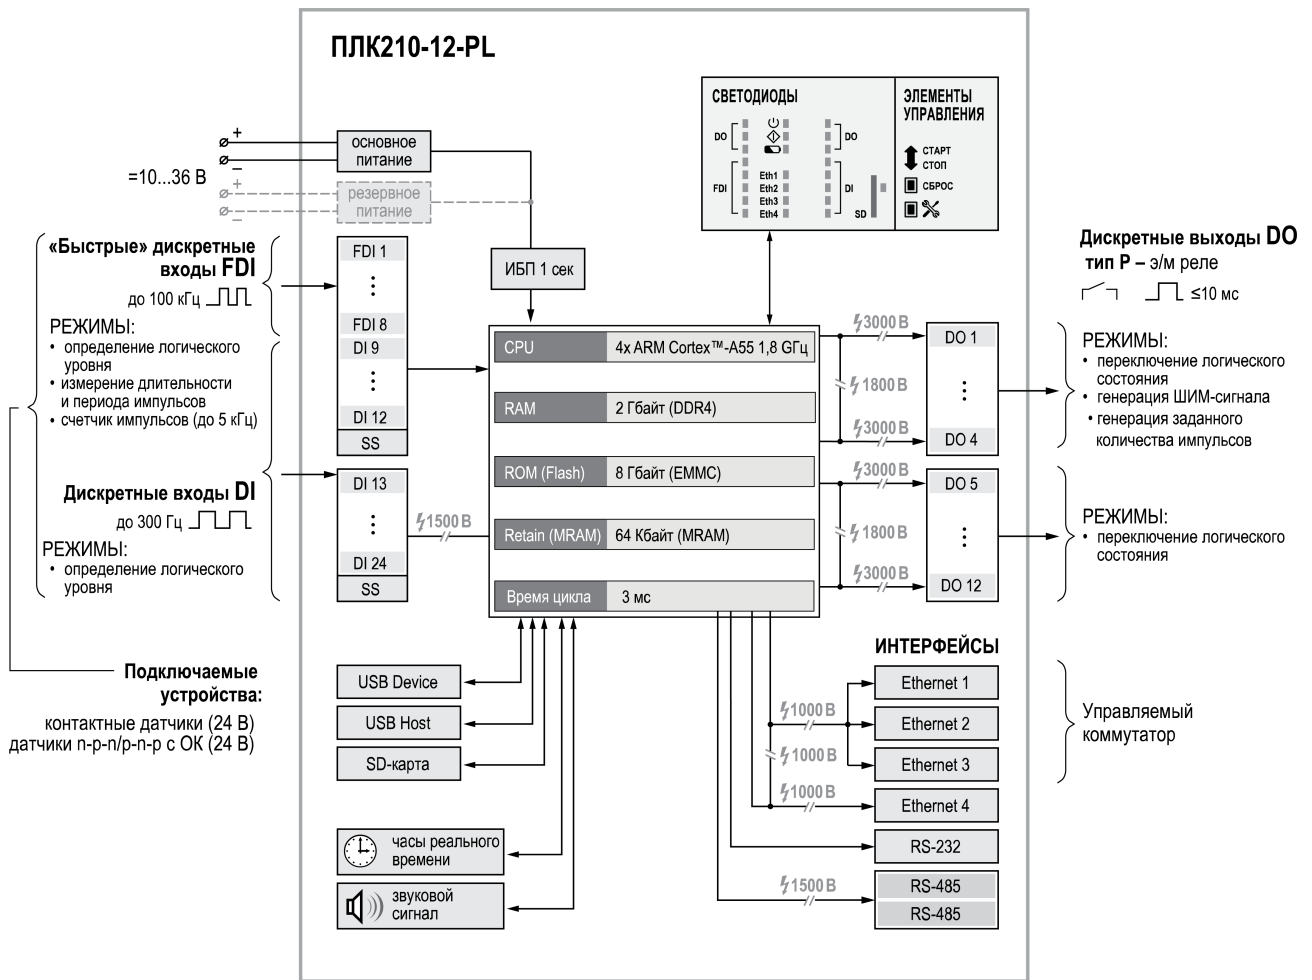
ПЛК210-12-PL

СВЕТОДИОДЫ

DO

DO

FDI

Eth1
Eth2
Eth3
Eth4

DI

SD

ЭЛЕМЕНТЫ УПРАВЛЕНИЯ

СТАРТ
СТОП

СБРОС

основное питание

=10...36 В

резервное питание

«Быстрые» дискретные входы FDI

до 100 кГц

РЕЖИМЫ:
• определение логического уровня
• измерение длительности и периода импульсов
• счетчик импульсов (до 5 кГц)

Дискретные входы DI

до 300 Гц

РЕЖИМЫ:
• определение логического уровня

Подключаемые устройства:

контактные датчики (24 В)
датчики n-p-n/p-n-p с ОК (24 В)

FDI 1
⋮
FDI 8
DI 9
⋮
DI 12
SS

DI 13
⋮
DI 24
SS

ИБП 1 сек

1500 В

| CPU | 4x ARM Cortex™-A55 1,8 GГц |
|---|---|
| RAM | 2 Гбайт (DDR4) |
| ROM (Flash) | 8 Гбайт (EMMC) |
| Retain (MRAM) | 64 Кбайт (MRAM) |
| Время цикла | 3 мс |

3000 В
1800 В
3000 В
3000 В
1800 В
3000 В

DO 1
⋮
DO 4

DO 5
⋮
DO 12

Дискретные выходы DO
тип Р – э/м реле

≤10 мс

РЕЖИМЫ:
• переключение логического состояния
• генерация ШИМ-сигнала
• генерация заданного количества импульсов

РЕЖИМЫ:
• переключение логического состояния

ИНТЕРФЕЙСЫ

1000 В
1000 В
1000 В

Ethernet 1
Ethernet 2
Ethernet 3
Ethernet 4
RS-232

1500 В

RS-485
RS-485

Управляемый коммутатор

USB Device
USB Host
SD-карта

часы реального времени

звуковой сигнал